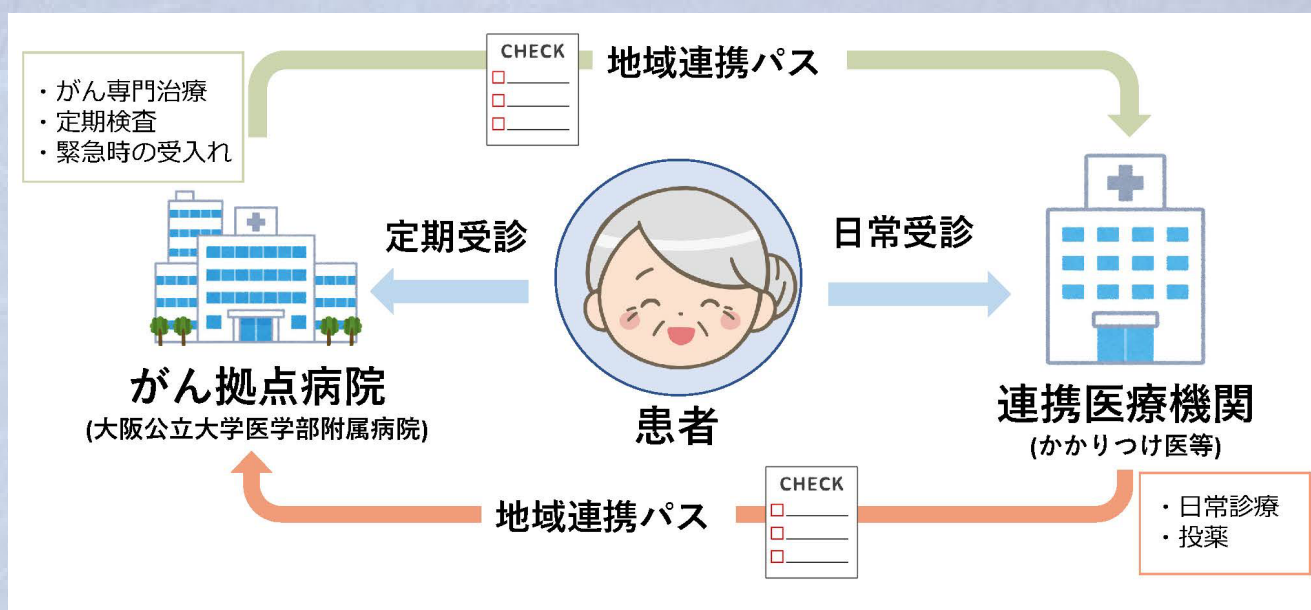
・がん専門治療
・定期検査
・緊急時の受入れ

CHECK

地域連携パス

定期受診

日常受診

がん拠点病院
(大阪公立大学医学部附属病院)

患者

連携医療機関
(かかりつけ医等)

CHECK

地域連携パス

・日常診療
・投薬